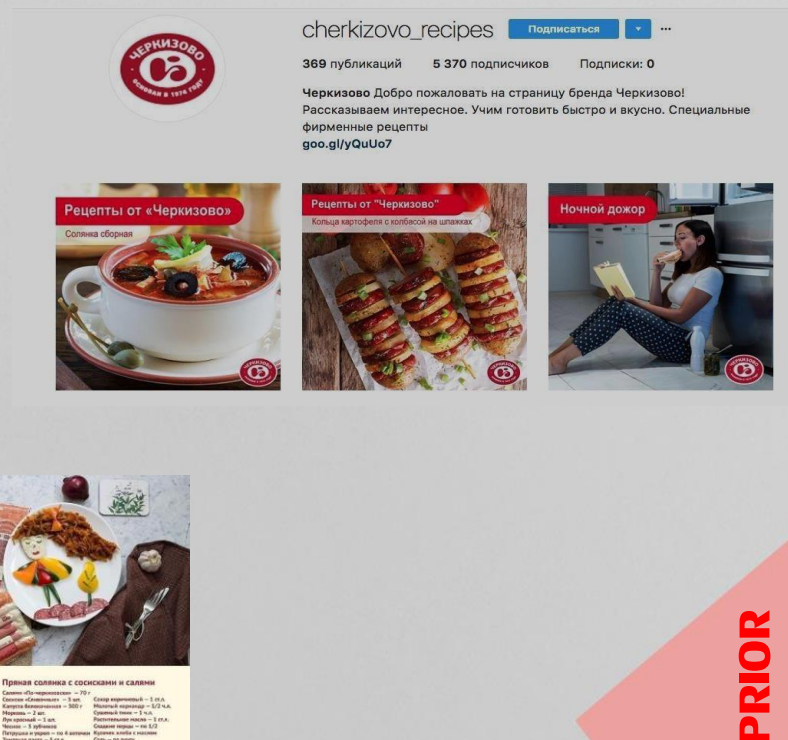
cherkizovo_recipes Подписаться ···

369 публикаций 5 370 подписчиков Подписки: 0

Черкизово Добро пожаловать на страницу бренда Черкизово! Рассказываем интересное. Учим готовить быстро и вкусно. Специальные фирменные рецепты
goo.gl/yQuUo7

ЧЕРКИЗОВО
основан в 1974 году

Рецепты от «Черкизово»
Солянка сборная

Рецепты от "Черкизово"
Кольца картофеля с колбасой на шпажках

Ночной дожор

Пряная солянка с сосисками и салями
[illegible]

PRIOR